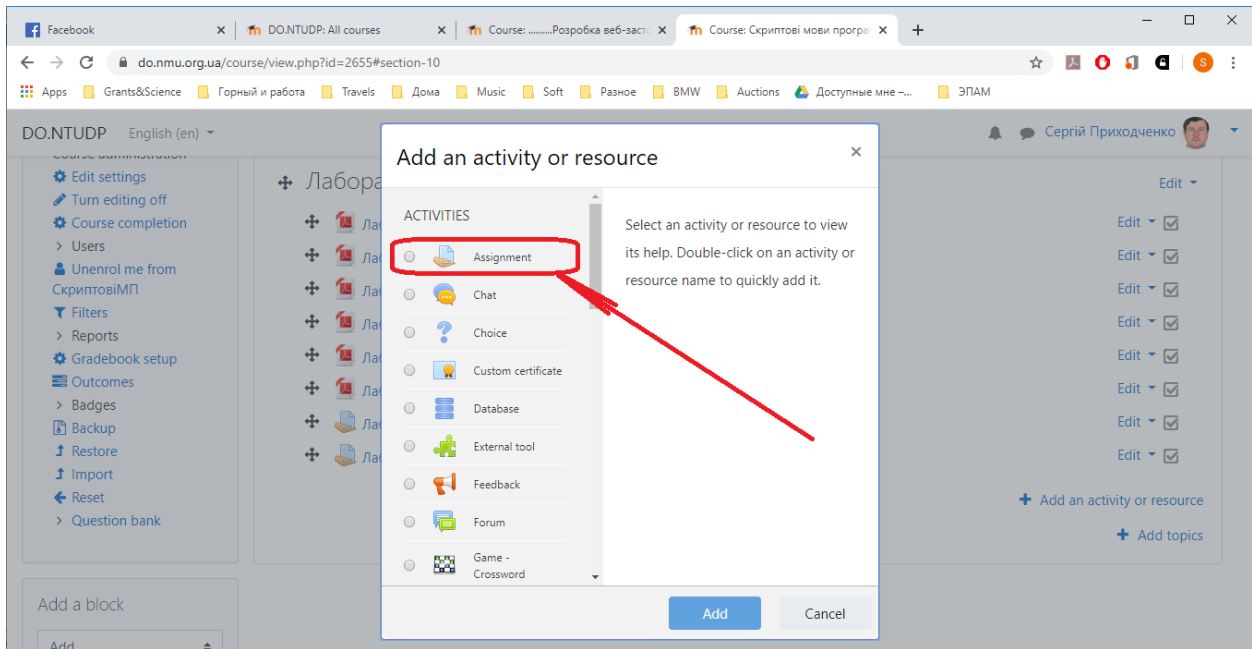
Facebook ×
DO.NTUDP: All courses ×
Course: .........Розробка веб-засто ×
Course: Скриптові мови програ ×
+

do.nmu.org.ua/course/view.php?id=2655#section-10

Apps  Grants&Science  Горный и работа  Travels  Дома  Music  Soft  Разное  BMW  Auctions  Доступные мне –...  ЭПАМ

DO.NTUDP  English (en)

Сергій Приходченко

Course administration
Edit settings
Turn editing off
Course completion
Users
Unenrol me from СкриптовіМП
Filters
Reports
Gradebook setup
Outcomes
Badges
Backup
Restore
Import
Reset
Question bank

Add a block
Add

Лабора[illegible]
Ла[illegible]
Ла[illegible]
Ла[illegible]
Ла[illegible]
Ла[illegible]
Ла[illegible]
Ла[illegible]
Ла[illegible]

Edit
Edit
Edit
Edit
Edit
Edit
Edit
Edit
Edit
Add an activity or resource
Add topics

Add an activity or resource ×

ACTIVITIES
Assignment
Chat
Choice
Custom certificate
Database
External tool
Feedback
Forum
Game - Crossword

Select an activity or resource to view its help. Double-click on an activity or resource name to quickly add it.

Add
Cancel